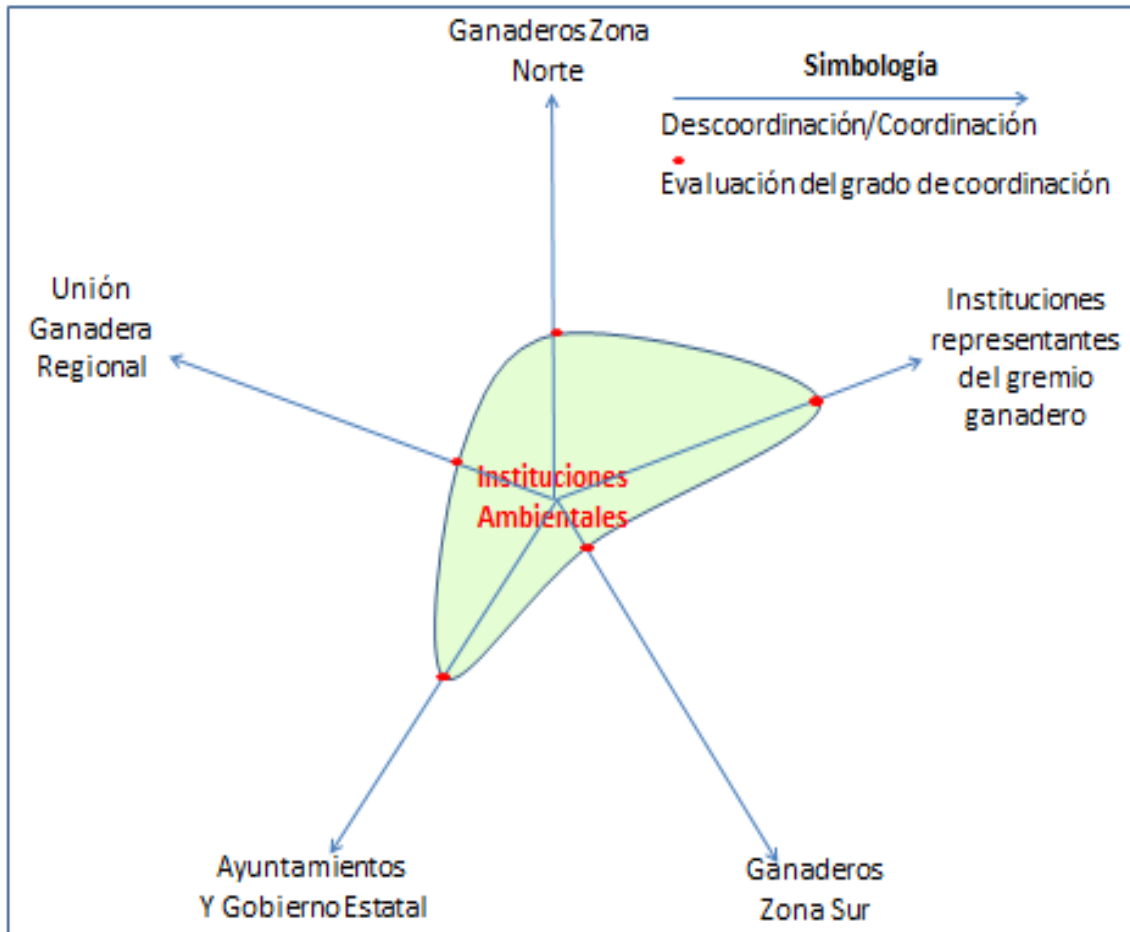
Ganaderos Zona Norte

Simbología

Descoordinación/Coordinación

Evaluación del grado de coordinación

Unión Ganadera Regional

Instituciones representantes del gremio ganadero

Instituciones Ambientales

Ayuntamientos Y Gobierno Estatal

Ganaderos Zona Sur